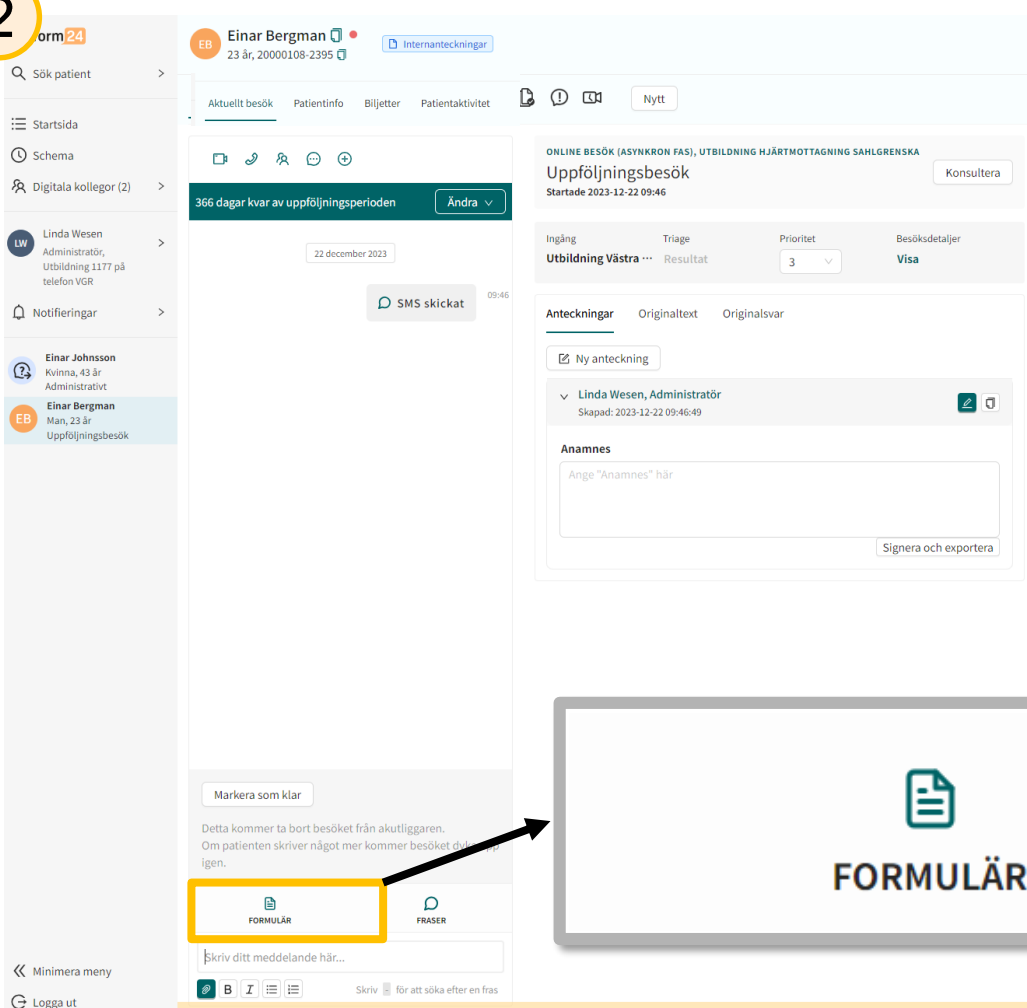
2

orm24

Sök patient

Startsida

Schema

Digitala kollegor (2)

LW Linda Wesen Administratör, Utbildning 1177 på telefon VGR

Notifieringar

Einar Johnsson Kvinna, 43 år Administrativt

EB Einar Bergman Man, 23 år Uppföljningsbesök

Minimera meny

Logga ut

EB Einar Bergman
23 år, 20000108-2395

Internanteckningar

Aktuellt besök Patientinfo Biljetter Patientaktivitet

Nytt

366 dagar kvar av uppföljningsperioden

Ändra

22 december 2023

SMS skickat

09:46

Markera som klar

Detta kommer ta bort besöket från akutliggaren. Om patienten skriver något mer kommer besöket dyka upp igen.

FORMULÄR

FRASER

Skriv ditt meddelande här...

Skriv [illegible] för att söka efter en fras

ONLINE BESÖK (ASYNKRON FAS), UTBILDNING HJÄRTMOTTAGNING SAHLGRENSKA

Uppföljningsbesök

Startade 2023-12-22 09:46

Konsultera

| Ingång | Triage | Prioritet | Besöksdetaljer |
|---|---|---|---|
| Utbildning Västra ··· | Resultat | 3 | Visa |

Anteckningar Originaltext Originalsvar

Ny anteckning

Linda Wesen, Administratör
Skapad: 2023-12-22 09:46:49

Anamnes

Ange "Anamnes" här

Signera och exportera

FORMULÄR